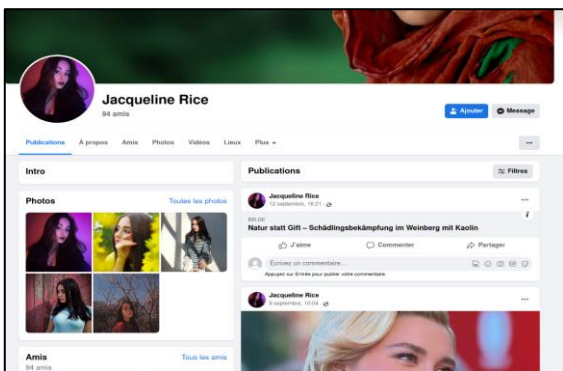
Jacqueline Rice
94 amis

Ajouter
Message

Publications
À propos
Amis
Photos
Vidéos
Lieux
Plus
...

Intro

Photos
Toutes les photos

Amis
94 amis
Tous les amis

Publications
Filtres

Jacqueline Rice
12 septembre, 18:21 ·
...
BR.DE
Natur statt Gift – Schädlingsbekämpfung im Weinberg mit Kaolin
J'aime
Commenter
Partager
Écrivez un commentaire...
Appuyez sur Entrée pour publier votre commentaire.

Jacqueline Rice
9 septembre, 10:04 ·
...